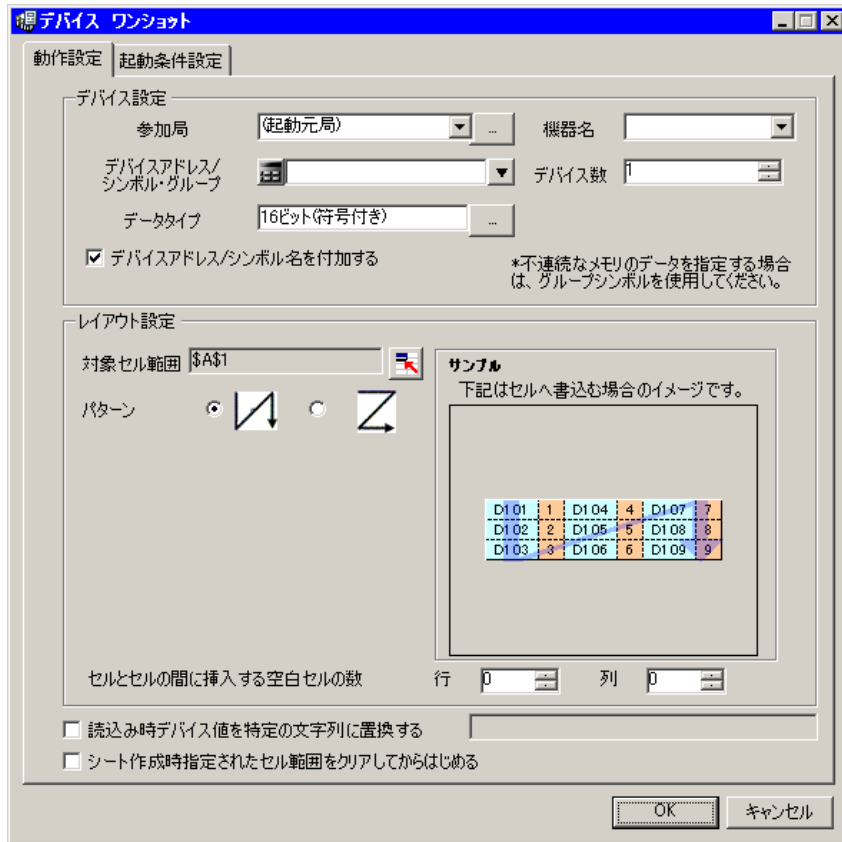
デバイス ワンショット

動作設定
起動条件設定

デバイス設定
参加局 (起動元局) ...
機器名
デバイスアドレス/シンボル・グループ
デバイス数 1
データタイプ 16ビット(符号付き) ...
☑ デバイスアドレス/シンボル名を付加する
*不連続なメモリのデータを指定する場合は、グループシンボルを使用してください。

レイアウト設定
対象セル範囲 $A$1
パターン
サンプル
下記はセルへ書込む場合のイメージです。

| D101 | 1 | D104 | 4 | D107 | 7 |
|---|---|---|---|---|---|
| D102 | 2 | D105 | 5 | D108 | 8 |
| D103 | 3 | D106 | 6 | D109 | 9 |

セルとセルの間に挿入する空白セルの数 行 0 列 0

☐ 読込み時デバイス値を特定の文字列に置換する
☐ シート作成時指定されたセル範囲をクリアしてからはじめる

OK
キャンセル